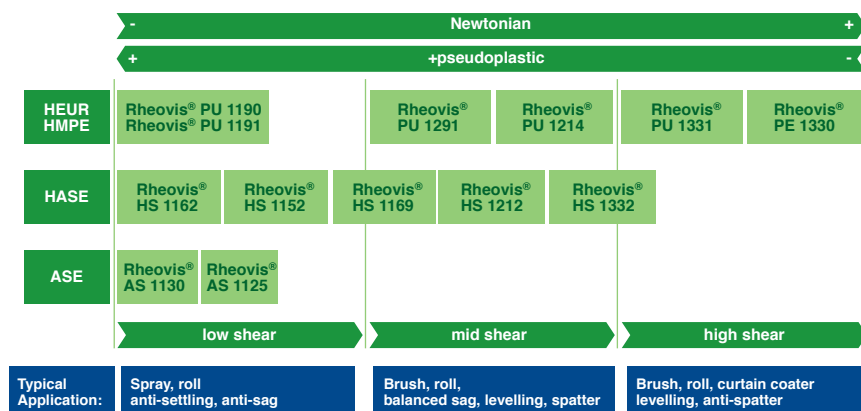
- Newtonian +

+ +pseudoplastic -

HEUR HMPE

Rheovis® PU 1190
Rheovis® PU 1191

Rheovis® PU 1291

Rheovis® PU 1214

Rheovis® PU 1331

Rheovis® PE 1330

HASE

Rheovis® HS 1162

Rheovis® HS 1152

Rheovis® HS 1169

Rheovis® HS 1212

Rheovis® HS 1332

ASE

Rheovis® AS 1130

Rheovis® AS 1125

low shear

mid shear

high shear

Typical Application:

Spray, roll
anti-settling, anti-sag

Brush, roll,
balanced sag, levelling, spatter

Brush, roll, curtain coater
levelling, anti-spatter